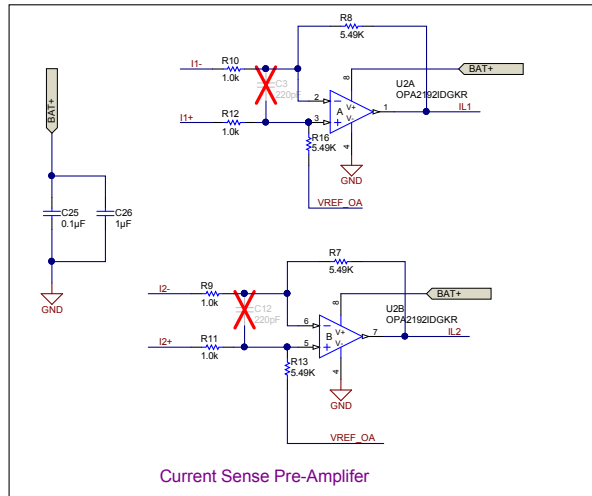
R8
5.49K
I1-
R10
1.0k
C3
220pF
BAT+
8
U2A
OPA2192IDGKR
2
V+
A
V-
1
IL1
I1+
R12
1.0k
3
R16
5.49K
4
GND
VREF_OA
BAT+
C25
0.1µF
C26
1µF
GND
R7
5.49K
I2-
R9
1.0k
C12
220pF
8
BAT+
U2B
OPA2192IDGKR
6
V+
B
V-
7
IL2
I2+
R11
1.0k
5
R13
5.49K
4
GND
VREF_OA
Current Sense Pre-Amplifer